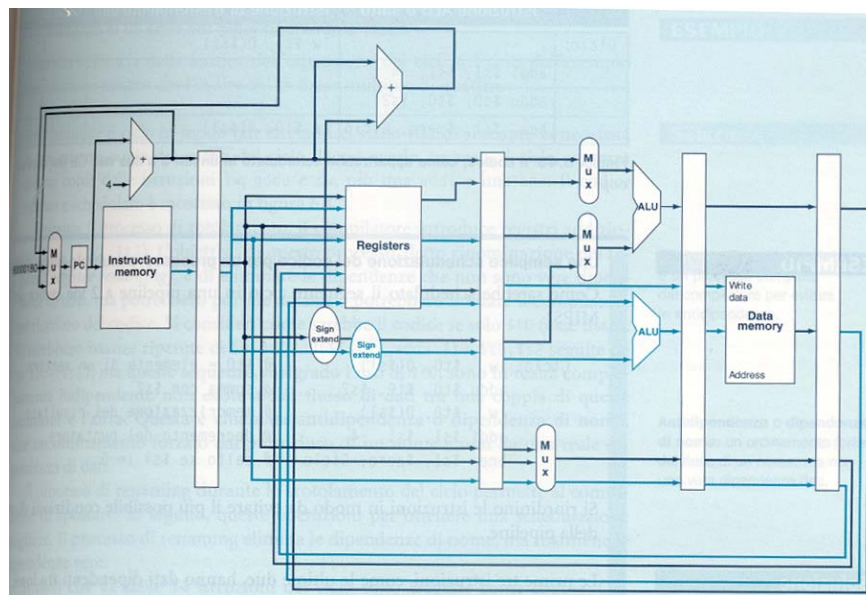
4

M
u
x

PC

Instruction memory

Registers

Sign extend

Sign extend

M
u
x

M
u
x

M
u
x

M
u
x

ALU

ALU

Write data

Data memory

Address

ESEMPIO

Si confronti il segmento di codice per MIPS

Si riordinino le istruzioni in modo da sfruttare il più possibile le prestazioni della pipeline.

Le prime due istruzioni sono le uniche due, hanno dati dipendenti